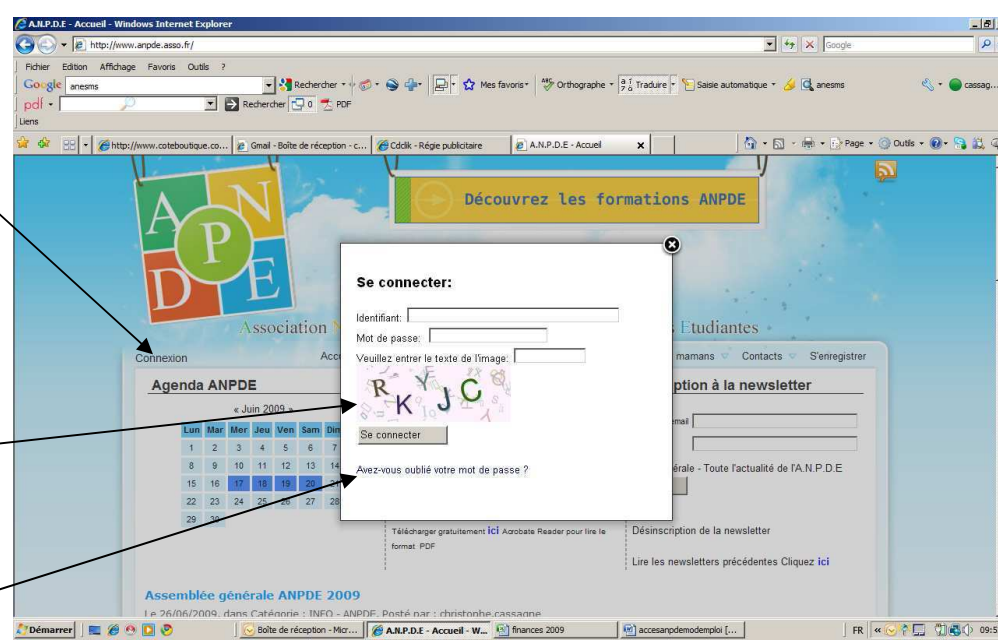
A.N.P.D.E - Accueil - Windows Internet Explorer

http://www.anpde.asso.fr/

Google

Fichier Edition Affichage Favoris Outils ?

Google anesms Rechercher Mes favoris Orthographe Traduire Saisie automatique anesms cassag...

pdf Rechercher 0 PDF

Liens

http://www.coteboutique.co... Gmail - Boîte de réception - c... Cdclik - Régie publicitaire A.N.P.D.E - Accueil

Page Outils

A N P D E

Découvrez les formations ANPDE

Association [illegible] Etudiantes

Connexion Acc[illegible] mamans Contacts S'enregistrer

Agenda ANPDE

« Juin 2009 »

| Lun | Mar | Mer | Jeu | Ven | Sam | Dim |
|---|---|---|---|---|---|---|
| 1 | 2 | 3 | 4 | 5 | 6 | 7 |
| 8 | 9 | 10 | 11 | 12 | 13 | 14 |
| 15 | 16 | 17 | 18 | 19 | 20 | 21 |
| 22 | 23 | 24 | 25 | 26 | 27 | 28 |
| 29 | 30 | | | | | |

Se connecter:

Identifiant:

Mot de passe:

Veuillez entrer le texte de l'image:

R K J C

Se connecter

Avez-vous oublié votre mot de passe ?

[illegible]ption à la newsletter

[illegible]mail

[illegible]érale - Toute l'actualité de l'A.N.P.D.E

Télécharger gratuitement ici Acrobate Reader pour lire le format PDF

Désinscription de la newsletter

Lire les newsletters précédentes Cliquez ici

Assemblée générale ANPDE 2009

Le 26/06/2009, dans Catégorie : INFO - ANPDE, Posté par : christophe.cassagne

Démarrer Boîte de réception - Micr... A.N.P.D.E - Accueil - W... finances 2009 accesanpdemodemploi [... FR 09:5